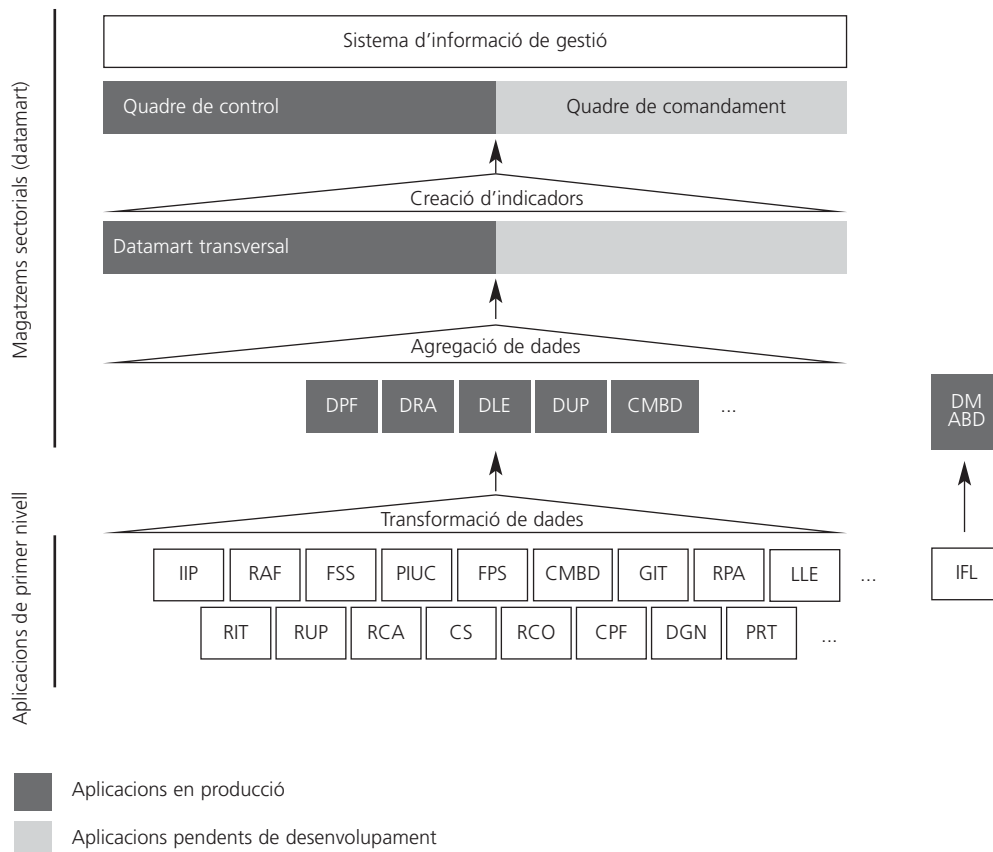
Magatzems sectorials (datamart)

Sistema d'informació de gestió

Quadre de control

Quadre de comandament

Creació d'indicadors

Datamart transversal

Agregació de dades

DPF DRA DLE DUP CMBD ...

DM ABD

Aplicacions de primer nivell

Transformació de dades

IIP RAF FSS PIUC FPS CMBD GIT RPA LLE ...

IFL

RIT RUP RCA CS RCO CPF DGN PRT ...

Aplicacions en producció

Aplicacions pendents de desenvolupament